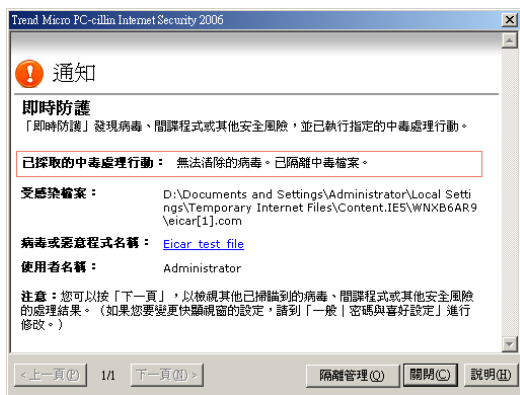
Trend Micro PC-cillin Internet Security 2006

通知

即時防護
「即時防護」發現病毒、間諜程式或其他安全風險，並已執行指定的中毒處理行動。

已採取的中毒處理行動： 無法清除的病毒。已隔離中毒檔案。

受感染檔案： D:\Documents and Settings\Administrator\Local Settings\Temporary Internet Files\Content.IE5\WNXB6AR9\eicar[1].com

病毒或惡意程式名稱： Eicar test file

使用者名稱： Administrator

注意：您可以按「下一頁」，以檢視其他已掃描到的病毒、間諜程式或其他安全風險的處理結果。（如果您要變更快顯視窗的設定，請到「一般｜密碼與喜好設定」進行修改。）

< 上一頁(P) 1/1 下一頁(N) > 隔離管理(Q) 關閉(C) 說明(H)